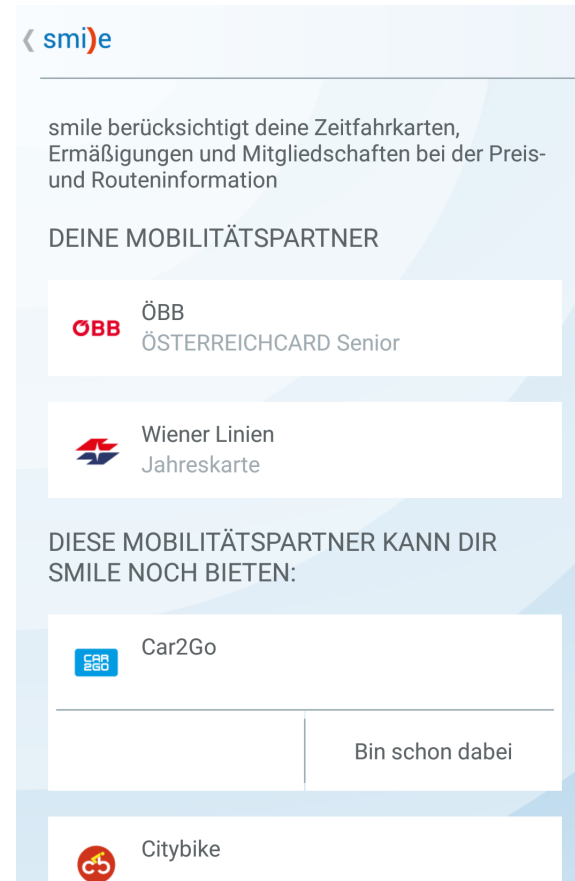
smi)e

smile berücksichtigt deine Zeitfahrkarten, Ermäßigungen und Mitgliedschaften bei der Preis- und Routeninformation

DEINE MOBILITÄTSPARTNER

ÖBB
ÖBB
ÖSTERREICHCARD Senior

Wiener Linien
Jahreskarte

DIESE MOBILITÄTSPARTNER KANN DIR SMILE NOCH BIETEN:

CAR2GO
Car2Go

Bin schon dabei

Citybike